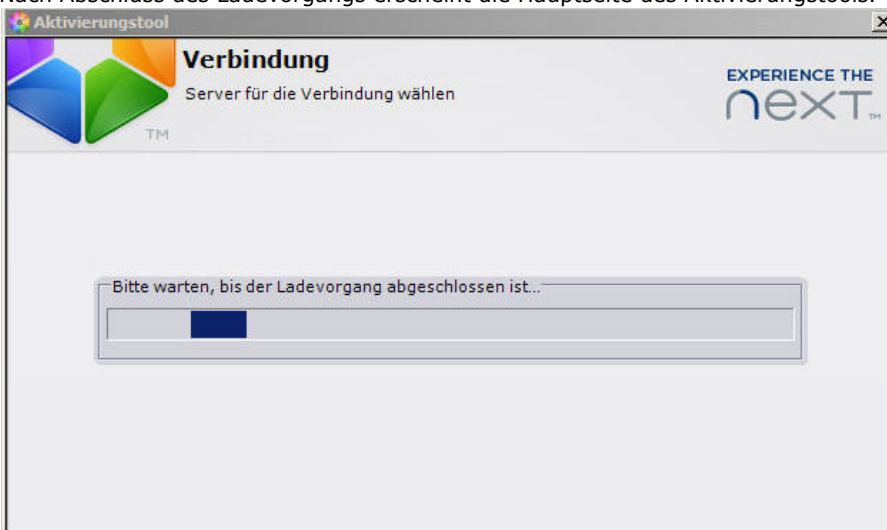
Nach Abschluss des Ladevorgangs erscheint die Hauptseite des Aktivierungstools:

Aktivierungstool

×

TM

Verbindung

Server für die Verbindung wählen

EXPERIENCE THE

nEXT TM

Bitte warten, bis der Ladevorgang abgeschlossen ist...